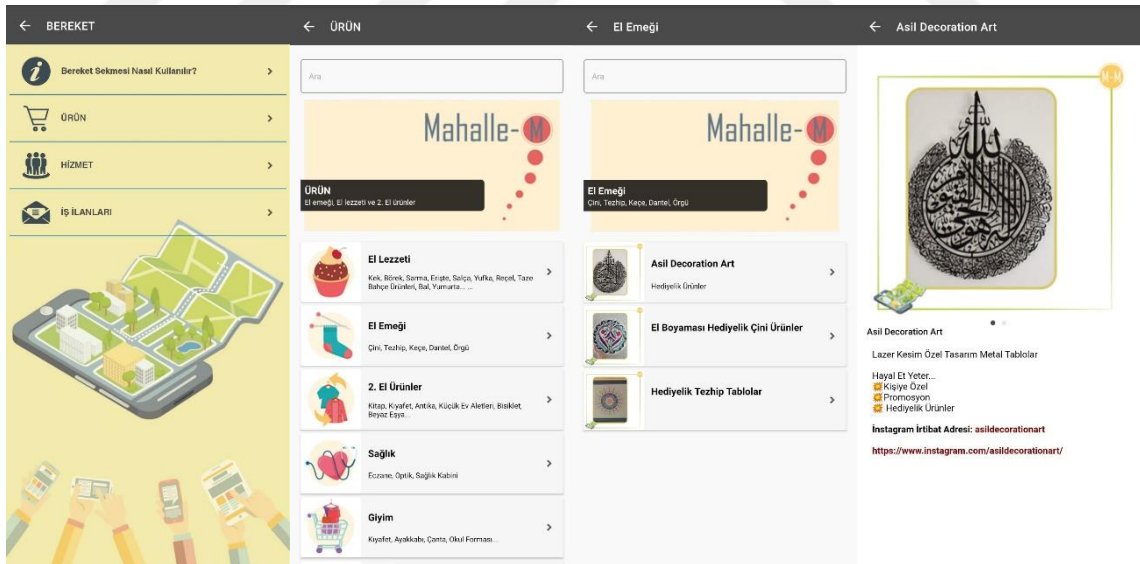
← BEREKET

Bereket Sekmesi Nasıl Kullanılır? >

ÜRÜN >

HİZMET >

İŞ İLANLARI >

← ÜRÜN

Ara

Mahalle-M

ÜRÜN
El emeği, El lezzeti ve 2. El ürünler

El Lezzeti
Kek, Börek, Sarma, Erişte, Salça, Yufka, Reçel, Taze Bahçe Ürünleri, Bal, Yumurta... >

El Emeği
Çini, Tezhip, Keçe, Dantel, Örgü >

2. El Ürünler
Kitap, Kıyafet, Antika, Küçük Ev Aletleri, Bisiklet, Beyaz Eşya... >

Sağlık
Eczane, Optik, Sağlık Kabini >

Giyim
Kıyafet, Ayakkabı, Çanta, Okul Forması... >

← El Emeği

Ara

Mahalle-M

El Emeği
Çini, Tezhip, Keçe, Dantel, Örgü

Asil Decoration Art
Hediyelik Ürünler >

El Boyaması Hediyelik Çini Ürünler >

Hediyelik Tezhip Tablolar >

← Asil Decoration Art

M-M

Asil Decoration Art

Lazer Kesim Özel Tasarım Metal Tablolar

Hayal Et Yeter...
Kişiye Özel
Promosyon
Hediyelik Ürünler

İnstagram İrtibat Adresi: asildecorationart

https://www.instagram.com/asildecorationart/